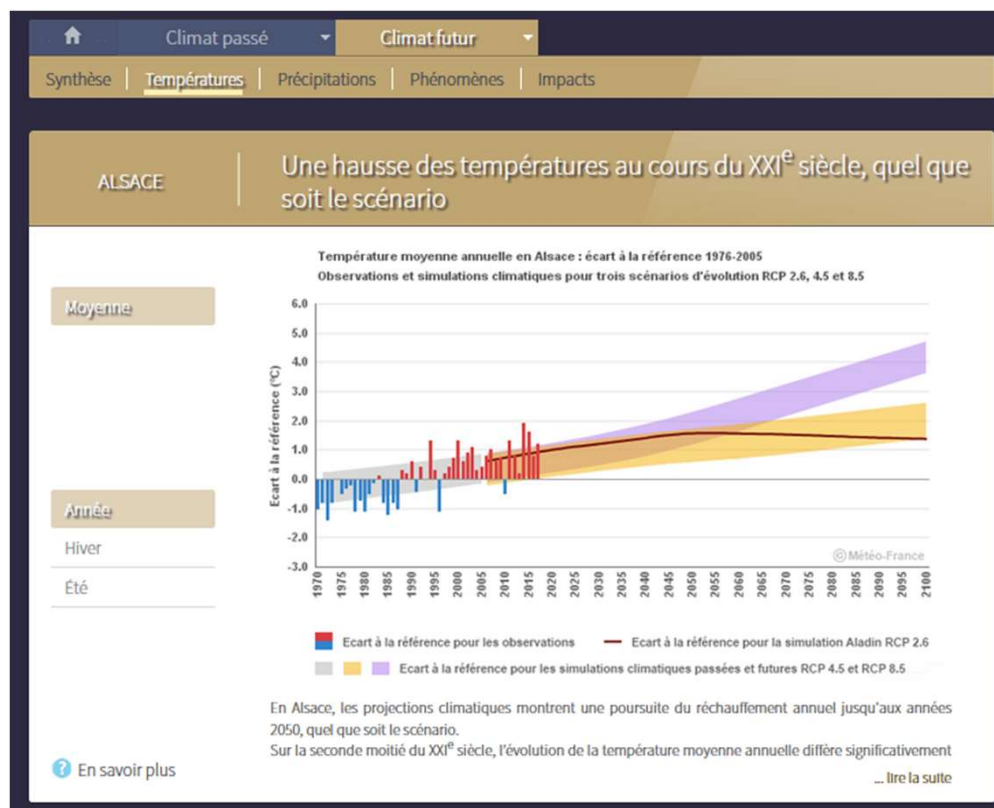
Climat passé
Climat futur

Synthèse | Températures | Précipitations | Phénomènes | Impacts

ALSACE

Une hausse des températures au cours du XXI$^{e}$ siècle, quel que soit le scénario

Moyenne

Année
Hiver
Été

Température moyenne annuelle en Alsace : écart à la référence 1976-2005
Observations et simulations climatiques pour trois scénarios d'évolution RCP 2.6, 4.5 et 8.5

Ecart à la référence (°C)

6.0
5.0
4.0
3.0
2.0
1.0
0.0
-1.0
-2.0
-3.0

1970 1975 1980 1985 1990 1995 2000 2005 2010 2015 2020 2025 2030 2035 2040 2045 2050 2055 2060 2065 2070 2075 2080 2085 2090 2095 2100

© Météo-France

Ecart à la référence pour les observations
Ecart à la référence pour la simulation Aladin RCP 2.6
Ecart à la référence pour les simulations climatiques passées et futures RCP 4.5 et RCP 8.5

En Alsace, les projections climatiques montrent une poursuite du réchauffement annuel jusqu'aux années 2050, quel que soit le scénario.
Sur la seconde moitié du XXI$^{e}$ siècle, l'évolution de la température moyenne annuelle diffère significativement

En savoir plus

... lire la suite